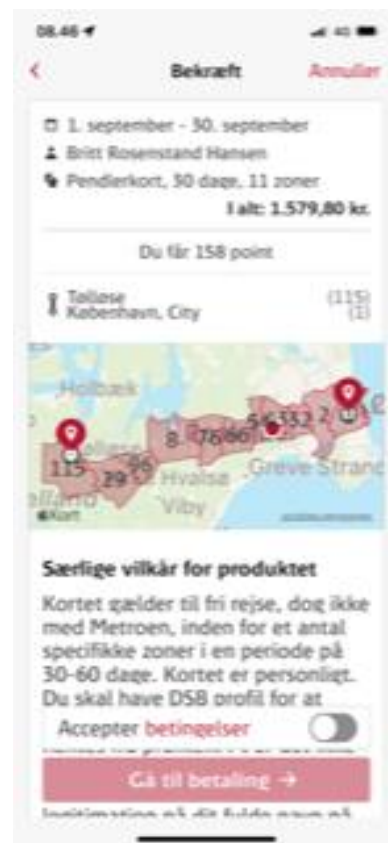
08.46

Bekræft

Annuller

1. september - 30. september

Britt Rosenstand Hansen

Pendlerkort, 30 dage, 11 zoner

I alt: 1.579,80 kr.

Du får 158 point

Tølløse
København, City

(115)
(1)

Holbæk

115

29

95

8

76

66

5

4

3

2

2

1

Hvalsø

Viby

Greve Strand

Kort

Særlige vilkår for produktet

Kortet gælder til fri rejse, dog ikke med Metroen, inden for et antal specifikke zoner i en periode på 30-60 dage. Kortet er personligt. Du skal have DSB profil for at

Accepter betingelser

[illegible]

Gå til betaling →

legitimation på dit fulde navn på